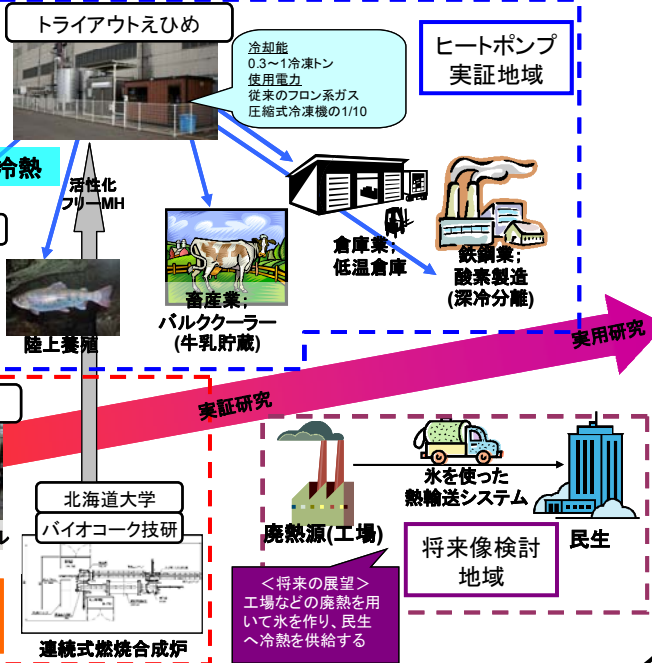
トライアウトえひめ

冷却能
0.3〜1冷凍トン
使用電力
従来のフロン系ガス
圧縮式冷凍機の1/10

ヒートポンプ
実証地域

冷熱

活性化
フリーMH

陸上養殖

畜産業：
バルククーラー
(牛乳貯蔵)

倉庫業：
低温倉庫

鉄鋼業：
酸素製造
(深冷分離)

実用研究

実証研究

北海道大学
バイオコーク技研

連続式燃焼合成炉

廃熱源(工場)

氷を使った
熱輸送システム

民生

将来像検討
地域

＜将来の展望＞
工場などの廃熱を用いて氷を作り、民生へ冷熱を供給する